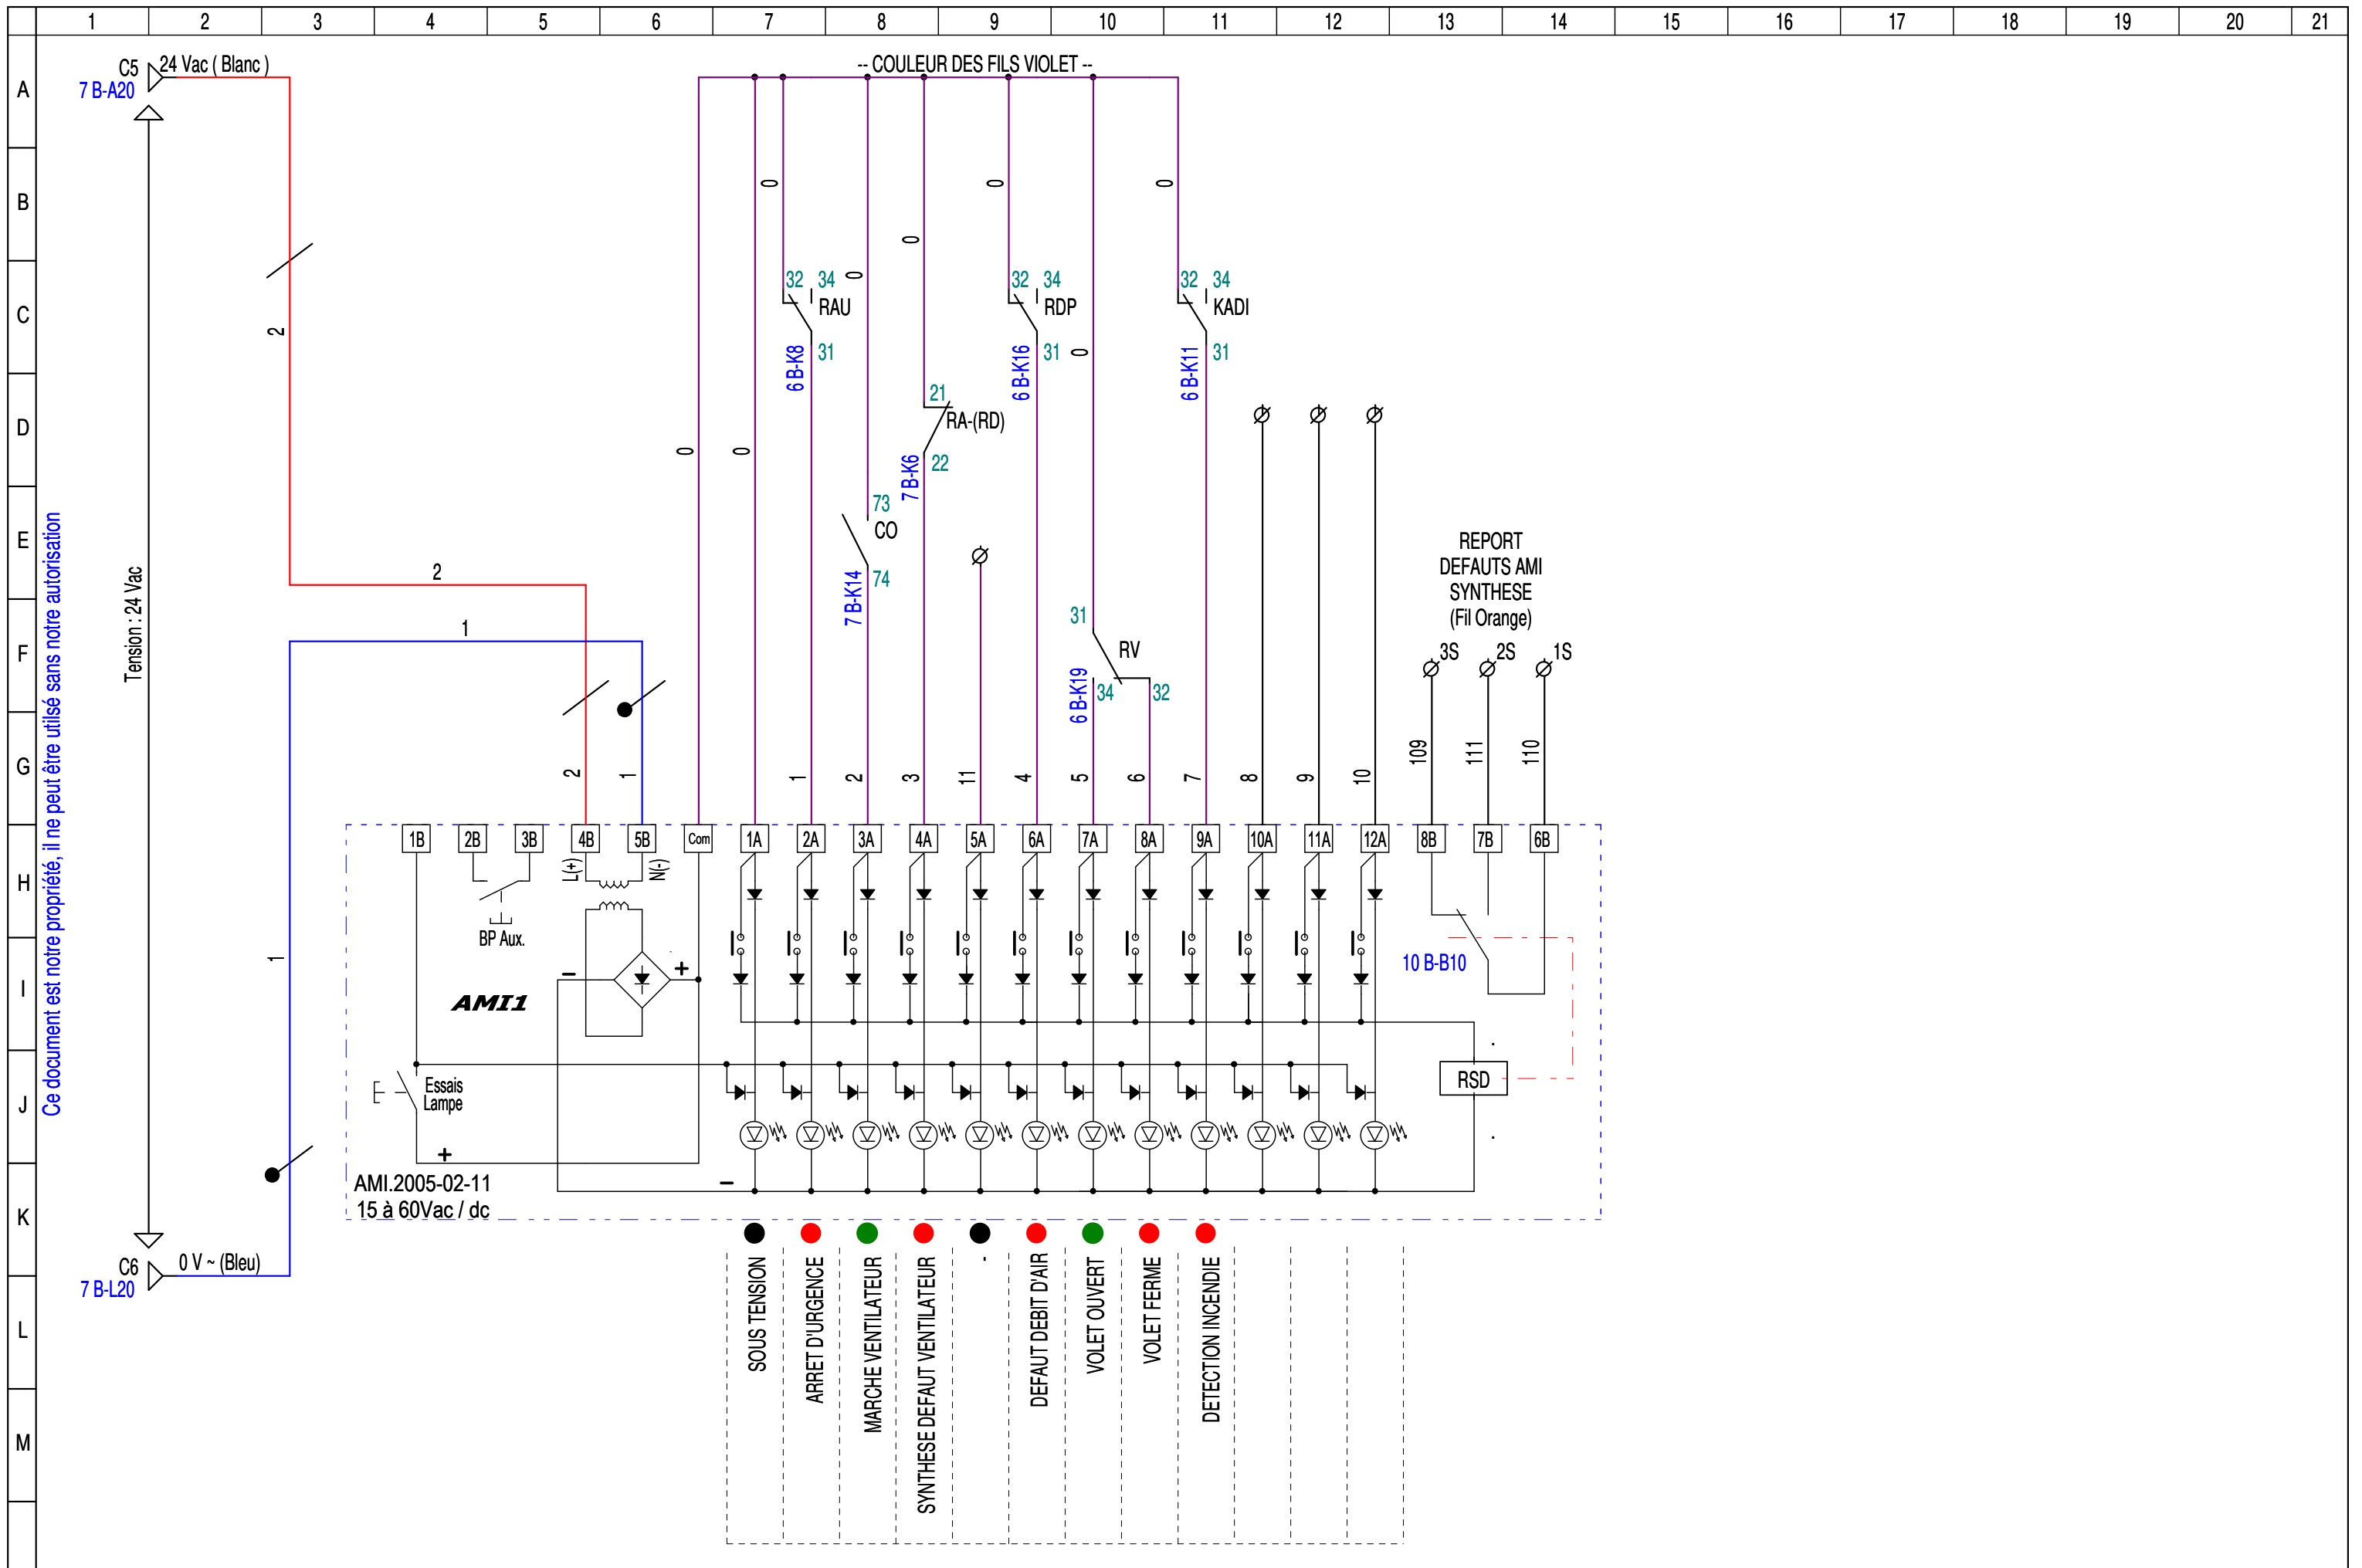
1 2 3 4 5 6 7 8 9 10 11 12 13 14 15 16 17 18 19 20 21

A B C D E F G H I J K L M

C5
7 B-A20
24 Vac ( Blanc )

-- COULEUR DES FILS VIOLET --

Ce document est notre propriété, il ne peut être utilsé sans notre autorisation

Tension : 24 Vac

2
2
1
1
2
1

0 0 0 0 0 0 0 0 0 0

32 34 RAU 31 6 B-K8
32 34 RDP 31 6 B-K16
32 34 KADI 31 6 B-K11
21 RA-(RD) 22 7 B-K6
73 CO 74 7 B-K14
31 RV 34 32 6 B-K19

1 2 3 11 4 5 6 7 8 9 10

REPORT DEFAUTS AMI SYNTHESE (Fil Orange)
3S 2S 1S
109 111 110

1B 2B 3B 4B 5B Com 1A 2A 3A 4A 5A 6A 7A 8A 9A 10A 11A 12A 8B 7B 6B

L(+) N(-)
BP Aux.
AMI1
10 B-B10
RSD
Essais Lampe
AMI.2005-02-11
15 à 60Vac / dc

C6
7 B-L20
0 V ~ (Bleu)

SOUS TENSION
ARRET D'URGENCE
MARCHE VENTILATEUR
SYNTHESE DEFAUT VENTILATEUR
DEFAUT DEBIT D'AIR
VOLET OUVERT
VOLET FERME
DETECTION INCENDIE